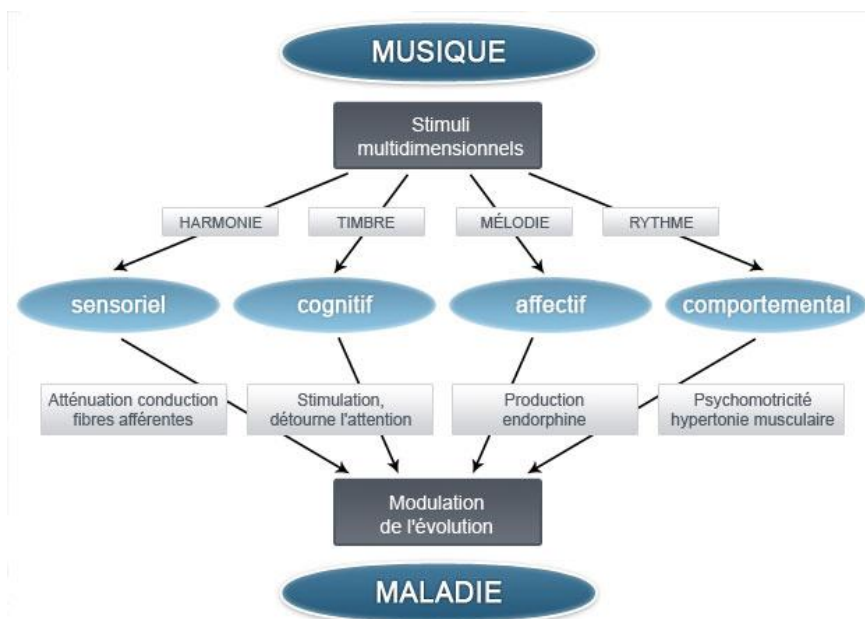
MUSIQUE

Stimuli multidimensionnels

HARMONIE

TIMBRE

MÉLODIE

RYTHME

sensoriel

cognitif

affectif

comportemental

Atténuation conduction fibres afférentes

Stimulation, détourne l'attention

Production endorphine

Psychomotricité hypertonie musculaire

Modulation de l'évolution

MALADIE